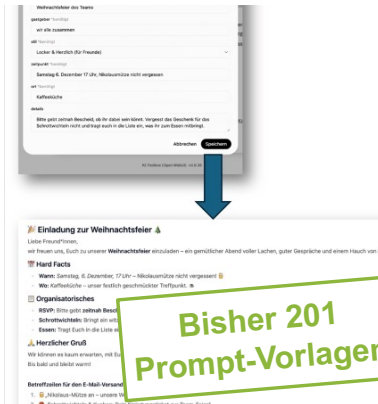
Weihnachtsfeier des Teams

gastgeber freiwillig

wir alle zusammen

stil freiwillig

Locker & Herzlich (für Freunde)

zeitpunkt freiwillig

Samstag 6. Dezember 17 Uhr, Nikolausmütze nicht vergessen

ort freiwillig

Kaffeeküche

details

Bitte gebt zeitnah Bescheid, ob ihr dabei sein könnt. Vergesst das Geschenk für das Schrottwichteln nicht und tragt euch in die Liste ein, was ihr zum Essen mitbringt.

Abbrechen Speichern

🎉 Einladung zur Weihnachtsfeier 🎄

Liebe Freund*innen,

wir freuen uns, Euch zu unserer **Weihnachtsfeier** einzuladen – ein gemütlicher Abend voller Lachen, guter Gespräche und einem Hauch von

📅 Hard Facts

- **Wann:** Samstag, 6. Dezember, 17 Uhr – Nikolausmütze nicht vergessen! 😊
- **Wo:** Kaffeeküche – unser festlich geschmückter Treffpunkt.

📋 Organisatorisches

- **RSVP:** Bitte gebt **zeitnah Besch**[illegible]
- **Schrottwichteln:** Bringt ein wit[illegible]
- **Essen:** Tragt Euch in die Liste ei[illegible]

🙏 Herzlicher Gruß

Wir können es kaum erwarten, mit Eu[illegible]

Bis bald und bleibt warm!

Betreffzeilen für den E-Mail-Versand

1. 🎅 „Nikolaus-Mütze an – unsere W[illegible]

Bisher 201 Prompt-Vorlagen